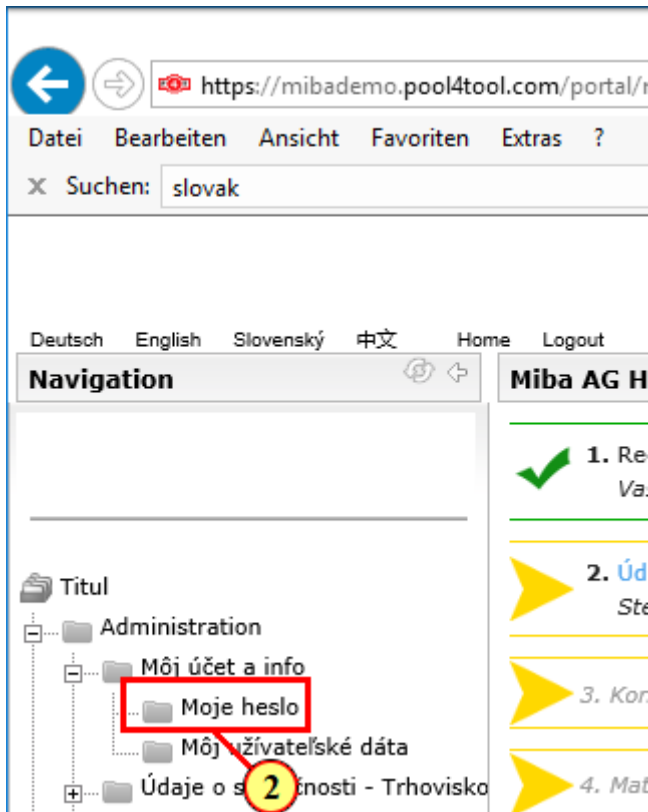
https://mibademo.pool4tool.com/portal/r

Datei Bearbeiten Ansicht Favoriten Extras ?

Suchen: slovak

Deutsch English Slovenský 中文 Home Logout

Navigation

Miba AG H

1. Re
Vas

2. Úd
Ste

3. Kor

4. Mat

Titul

Administration

Môj účet a info

Moje heslo

Môj užívateľské dáta

Údaje o s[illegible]čnosti - Trhovisko

2